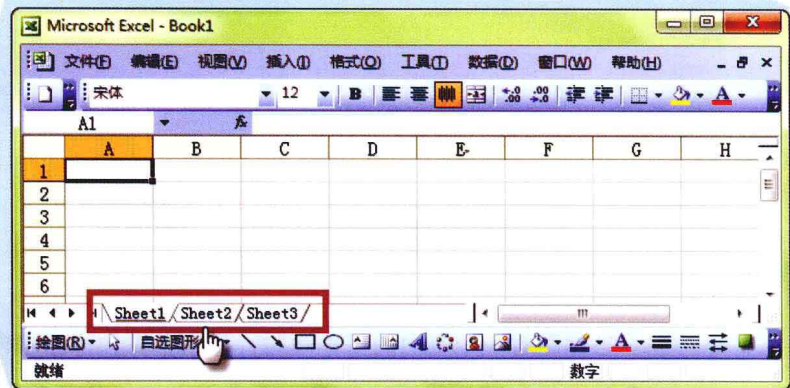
Microsoft Excel - Book1

文件(F) 编辑(E) 视图(V) 插入(I) 格式(O) 工具(T) 数据(D) 窗口(W) 帮助(H)

宋体 12 B

A1 fx

| | A | B | C | D | E | F | G | H |
|---|---|---|---|---|---|---|---|---|
| 1 | | | | | | | | |
| 2 | | | | | | | | |
| 3 | | | | | | | | |
| 4 | | | | | | | | |
| 5 | | | | | | | | |
| 6 | | | | | | | | |

Sheet1 Sheet2 Sheet3

绘图(R) 自选图形

就绪 数字